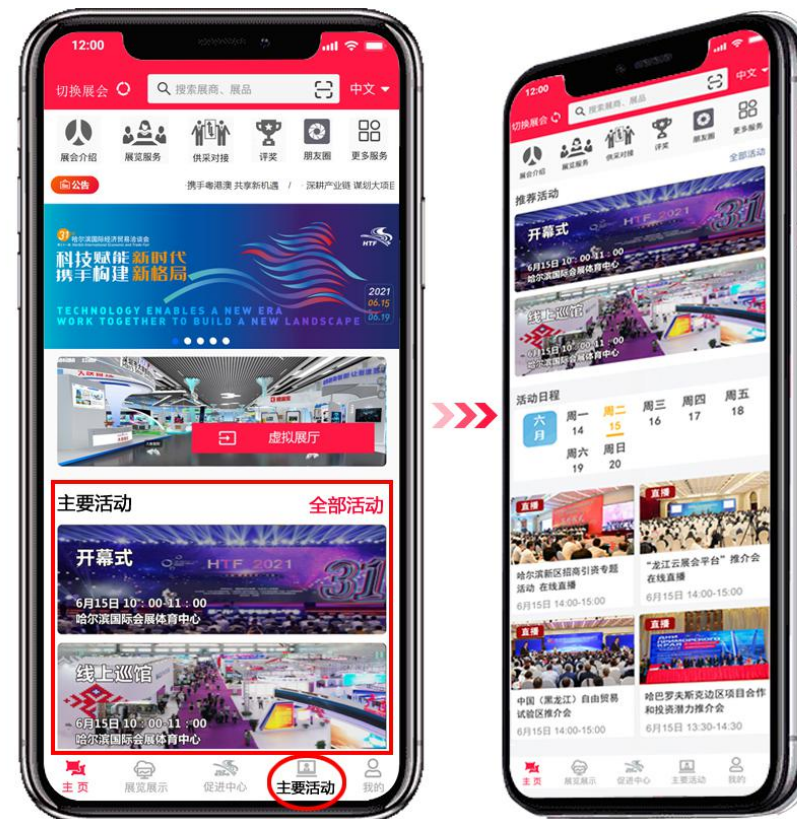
12:00

切换展会 搜索展商、展品 中文

展会介绍 展览服务 供采对接 评奖 朋友圈 更多服务

公告 携手粤港澳 共享新机遇 / 深耕产业链 谋划大项目

31 哈尔滨国际经济贸易洽谈会

科技赋能新时代 携手构建新格局

HTF

2021 06.15 06.19

TECHNOLOGY ENABLES A NEW ERA WORK TOGETHER TO BUILD A NEW LANDSCAPE

虚拟展厅

主要活动 全部活动

开幕式 HTF 2021 31

6月15日 10:00-11:00 哈尔滨国际会展体育中心

线上巡馆

6月15日 10:00-11:00 哈尔滨国际会展体育中心

主页 展览展示 促进中心 主要活动 我的

12:00

切换展会 搜索展商、展品 中文

展会介绍 展览服务 供采对接 评奖 朋友圈 更多服务

全部活动

推荐活动

开幕式 HTF 2021 31

6月15日 10:00-11:00 哈尔滨国际会展体育中心

线上巡馆

6月15日 10:00-11:00 哈尔滨国际会展体育中心

活动日程

六月 周一 14 周二 15 周三 16 周四 17 周五 18 周六 19 周日 20

直播 哈尔滨新区招商引资专题活动 在线直播 6月15日 14:00-15:00

直播 "龙江云展会平台"推介会 在线直播 6月15日 14:00-15:00

直播 中国（黑龙江）自由贸易试验区推介会

直播 哈巴罗夫斯克边区项目合作和投资潜力推介会 6月15日 13:30-14:30

主页 展览展示 促进中心 主要活动 我的